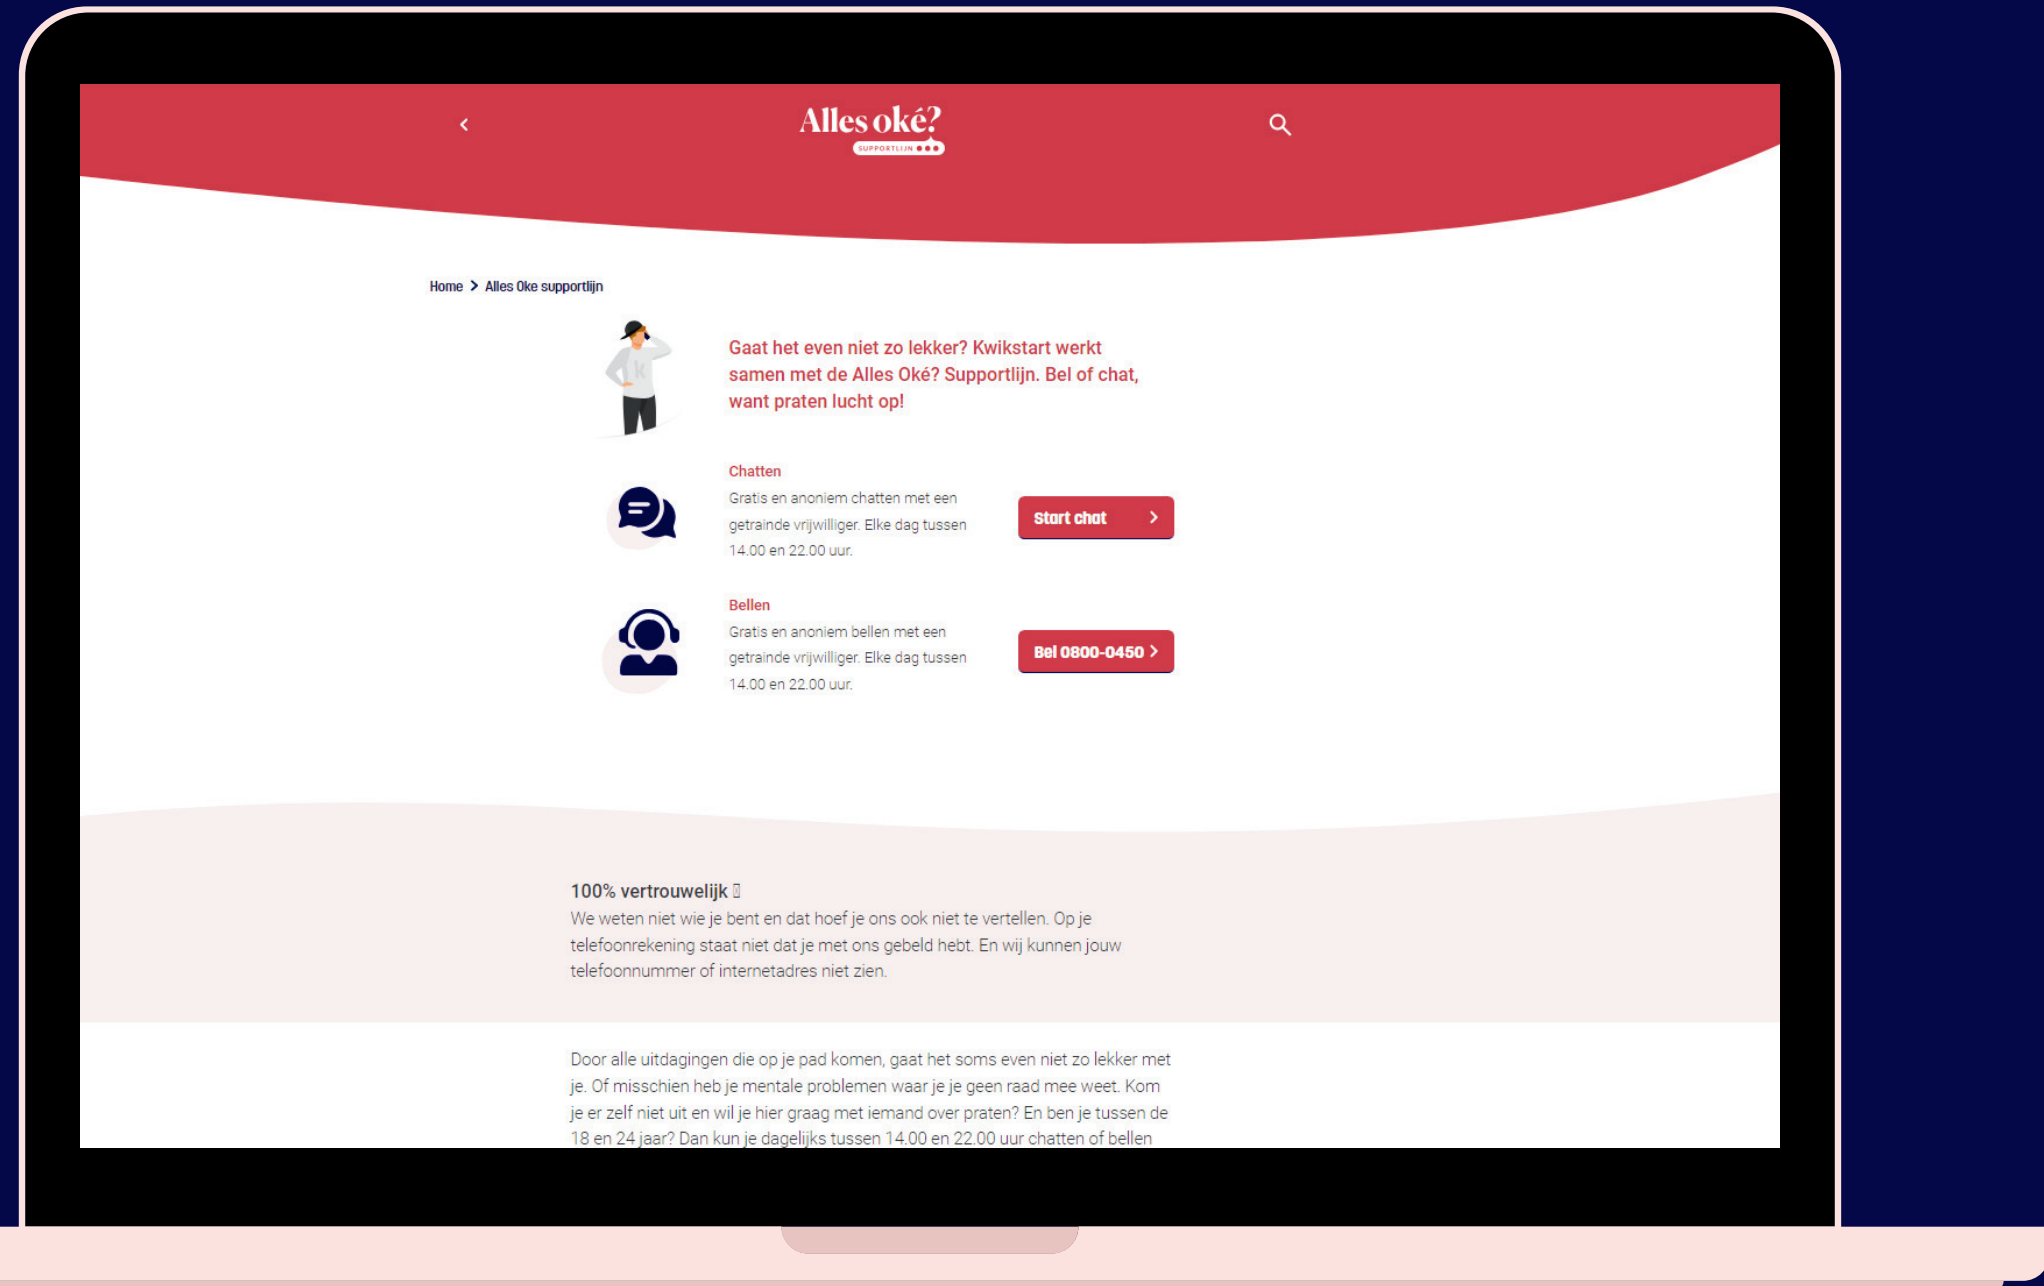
Alles oké?
SUPPORTLIJN

Home > Alles Oke supportlijn

Gaat het even niet zo lekker? Kwikstart werkt samen met de Alles Oké? Supportlijn. Bel of chat, want praten lucht op!

Chatten
Gratis en anoniem chatten met een getrainde vrijwilliger. Elke dag tussen 14.00 en 22.00 uur.

Start chat

Bellen
Gratis en anoniem bellen met een getrainde vrijwilliger. Elke dag tussen 14.00 en 22.00 uur.

Bel 0800-0450

100% vertrouwelijk
We weten niet wie je bent en dat hoef je ons ook niet te vertellen. Op je telefoonrekening staat niet dat je met ons gebeld hebt. En wij kunnen jouw telefoonnummer of internetadres niet zien.

Door alle uitdagingen die op je pad komen, gaat het soms even niet zo lekker met je. Of misschien heb je mentale problemen waar je je geen raad mee weet. Kom je er zelf niet uit en wil je hier graag met iemand over praten? En ben je tussen de 18 en 24 jaar? Dan kun je dagelijks tussen 14.00 en 22.00 uur chatten of bellen